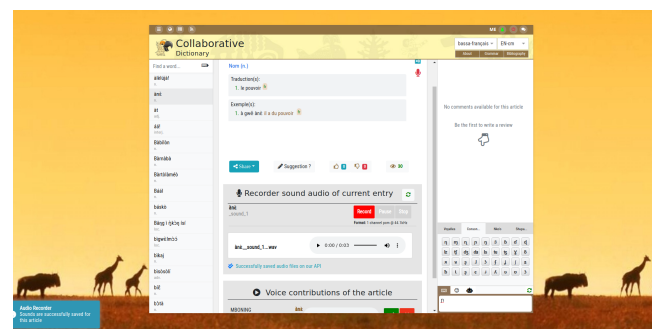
Collaborative Dictionary

MA

bassa-français
EN-cm
About
Overview
Bibliography

Find a word...

alknjal
ànì
àì
àlé
Bàbilòn
Bàmàbà
Bàrtòlòmèò
Bàal
basko
Bàag i ŋkòŋ iwi
bagwélecòò
bàkaj
bàsbalà
bìlì
bòlà

Nom (n.)

Traduction(s):
1. le pouvoir

Exemple(s):
1. à gwé ànì: il a du pouvoir

Share
Suggestion ?
0
0
30

Recorder sound audio of current entry

ànì
_sound_1
Record
Pause
Stop
Format: 1 channel pcm @ 44.1kHz

ànì__sound_1...wav
0:00 / 0:03

Successfully saved audio files on our API

Voice contributions of the article

MBONING
ànì

No comments available for this article

Be the first to write a review

Audio Recorder
Sounds are successfully saved for this article